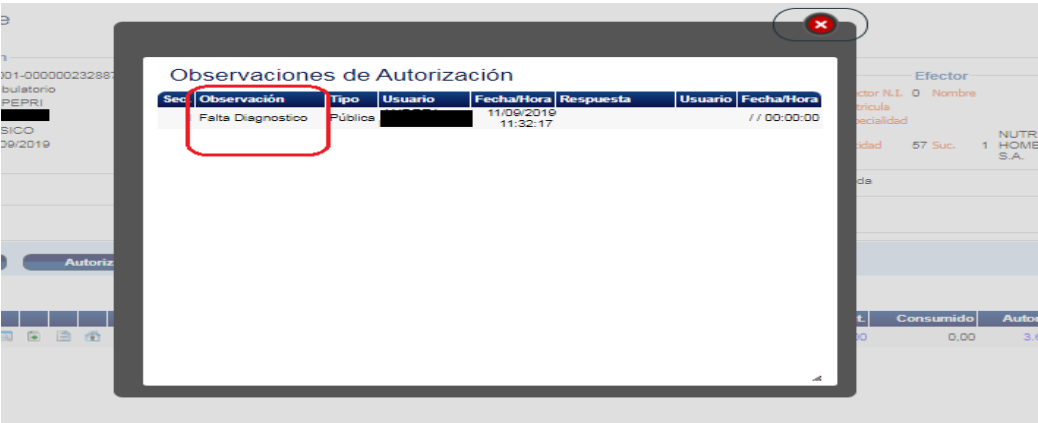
Observaciones de Autorización

| Sec | Observación | Tipo | Usuario | Fecha/Hora | Respuesta | Usuario | Fecha/Hora |
|---|---|---|---|---|---|---|---|
| | Falta Diagnostico | Pública | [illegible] | 11/09/2019 11:32:17 | | | / / 00:00:00 |

e
n
001-000000232887
bulatorio
PEPRI
SICO
09/2019

Efector
ctor N.I. 0 Nombre
tricula
pecialidad
idad 57 Suc. 1 NUTR HOMB S.A.
da

Autoriz

t. | Consumido | Autor
00 | 0,00 | 3,0